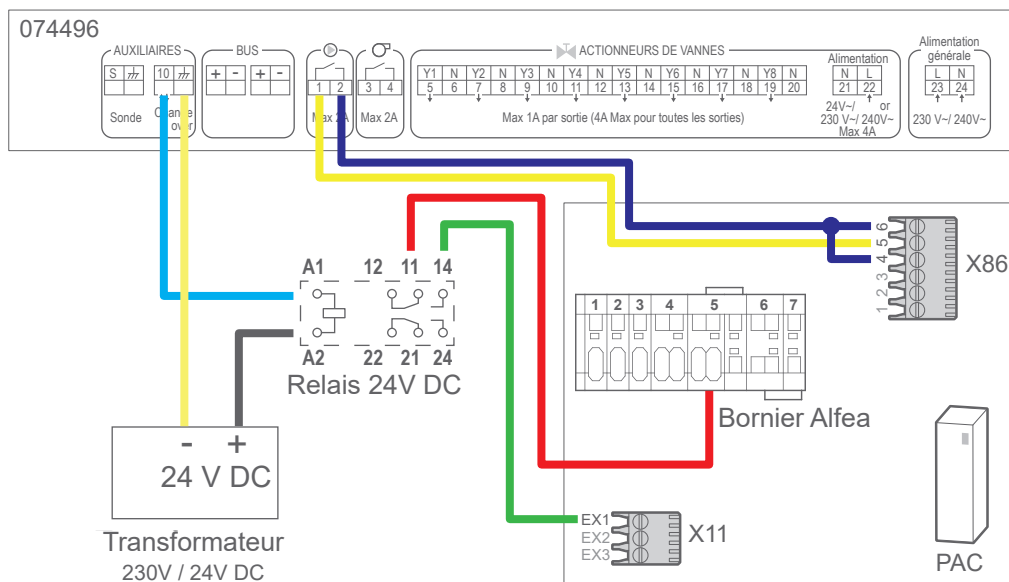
074496

AUXILIAIRES
S | 10
Sonde
Change over

BUS
+ - + -

1 2
Max 2A
3 4
Max 2A

ACTIONNEURS DE VANNES

| Y1 | N | Y2 | N | Y3 | N | Y4 | N | Y5 | N | Y6 | N | Y7 | N | Y8 | N |
|---|---|---|---|---|---|---|---|---|---|---|---|---|---|---|---|
| 5 | 6 | 7 | 8 | 9 | 10 | 11 | 12 | 13 | 14 | 15 | 16 | 17 | 18 | 19 | 20 |

Max 1A par sortie (4A Max pour toutes les sorties)

Alimentation
N L
21 22
24V~/ or 230 V~/ 240V~ Max 4A

Alimentation générale
L N
23 24
230 V~/ 240V~

A1 12 11 14
A2 22 21 24
Relais 24V DC

- +
24 V DC
Transformateur
230V / 24V DC

1 2 3 4 5 6 7
Bornier Alfea

6 5 4 3 2 1
X86

EX1
EX2
EX3
X11

PAC